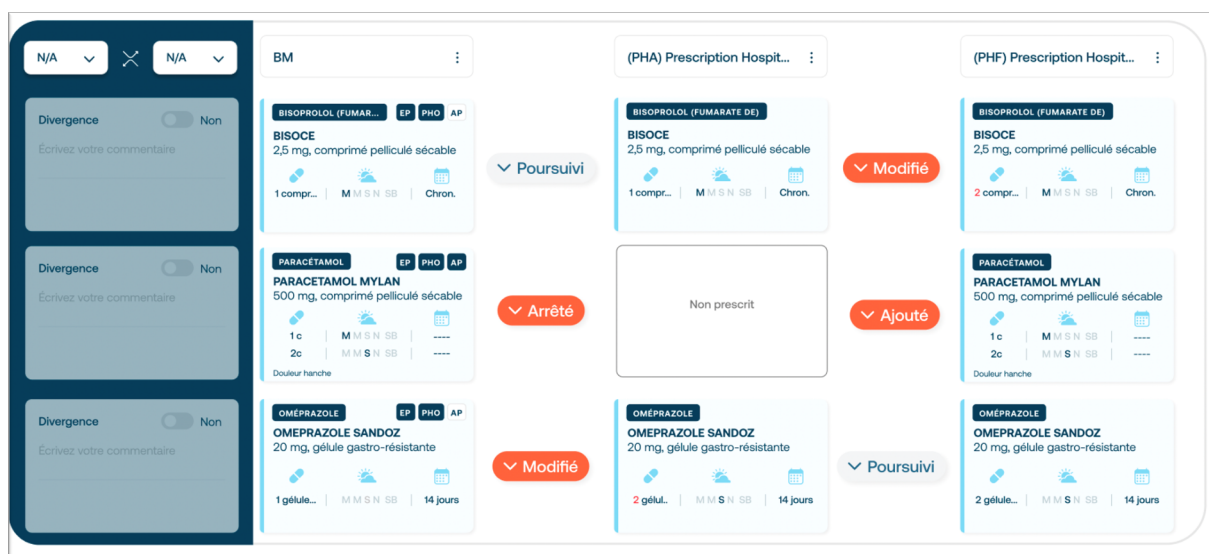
N/A N/A

BM

(PHA) Prescription Hospit...

(PHF) Prescription Hospit...

Divergence Non
Écrivez votre commentaire

BISOPROLOL (FUMARA... EP PHO AP
BISOCE
2,5 mg, comprimé pelliculé sécable
1 compr... | M M S N SB | Chron.

Poursuivi

BISOPROLOL (FUMARATE DE)
BISOCE
2,5 mg, comprimé pelliculé sécable
1 compr... | M M S N SB | Chron.

Modifié

BISOPROLOL (FUMARATE DE)
BISOCE
2,5 mg, comprimé pelliculé sécable
2 compr... | M M S N SB | Chron.

Divergence Non
Écrivez votre commentaire

PARACÉTAMOL EP PHO AP
PARACETAMOL MYLAN
500 mg, comprimé pelliculé sécable
1 c | M M S N SB | ----
2c | M M S N SB | ----
Douleur hanche

Arrêté

Non prescrit

Ajouté

PARACÉTAMOL
PARACETAMOL MYLAN
500 mg, comprimé pelliculé sécable
1 c | M M S N SB | ----
2c | M M S N SB | ----
Douleur hanche

Divergence Non
Écrivez votre commentaire

OMÉPRAZOLE EP PHO AP
OMEPRAZOLE SANDOZ
20 mg, gélule gastro-résistante
1 gélule... | M M S N SB | 14 jours

Modifié

OMÉPRAZOLE
OMEPRAZOLE SANDOZ
20 mg, gélule gastro-résistante
2 gélul.. | M M S N SB | 14 jours

Poursuivi

OMÉPRAZOLE
OMEPRAZOLE SANDOZ
20 mg, gélule gastro-résistante
2 gélule... | M M S N SB | 14 jours